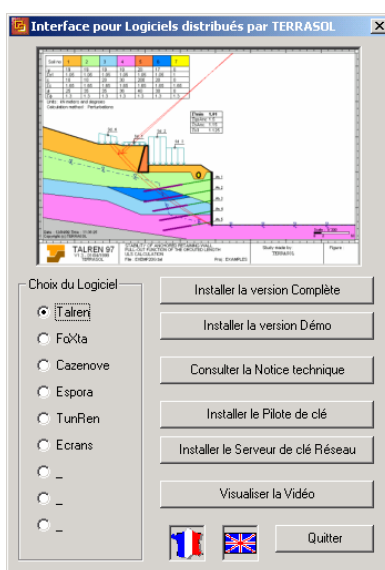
Interface pour Logiciels distribués par TERRASOL

TALREN 97

TERRASOL

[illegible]

Choix du Logiciel

Talren

FoXta

Cazenove

Espora

TunRen

Ecrans

_

_

_

Installer la version Complète

Installer la version Démo

Consulter la Notice technique

Installer le Pilote de clé

Installer le Serveur de clé Réseau

Visualiser la Vidéo

Quitter